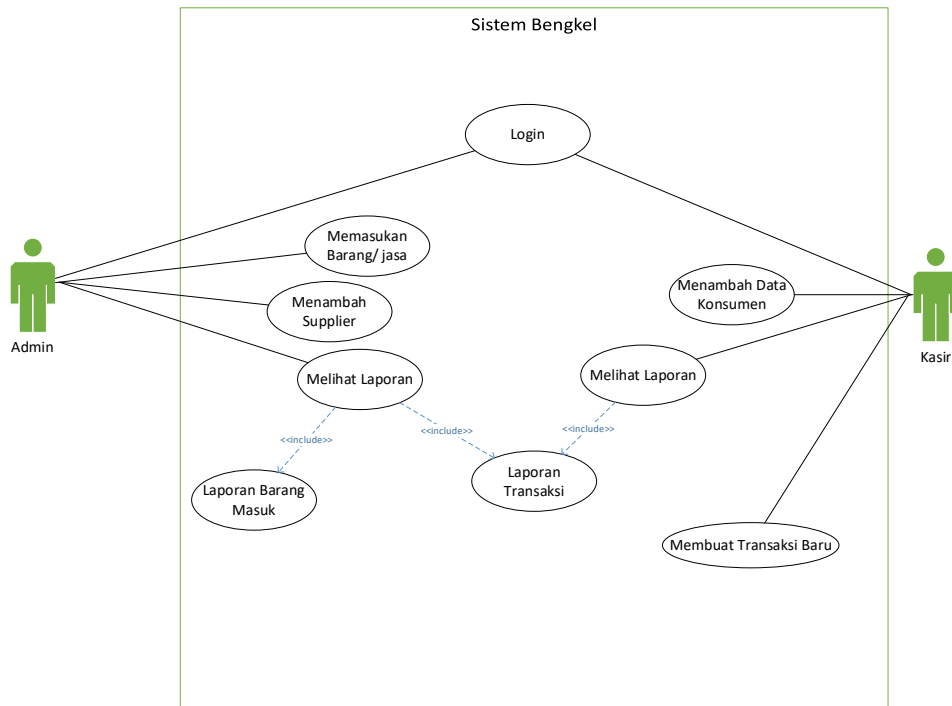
Sistem Bengkel

Login

Memasukan Barang/ jasa

Menambah Supplier

Melihat Laporan

Admin

Menambah Data Konsumen

Melihat Laporan

Kasir

<<include>>

<<include>>

<<include>>

Laporan Barang Masuk

Laporan Transaksi

Membuat Transaksi Baru